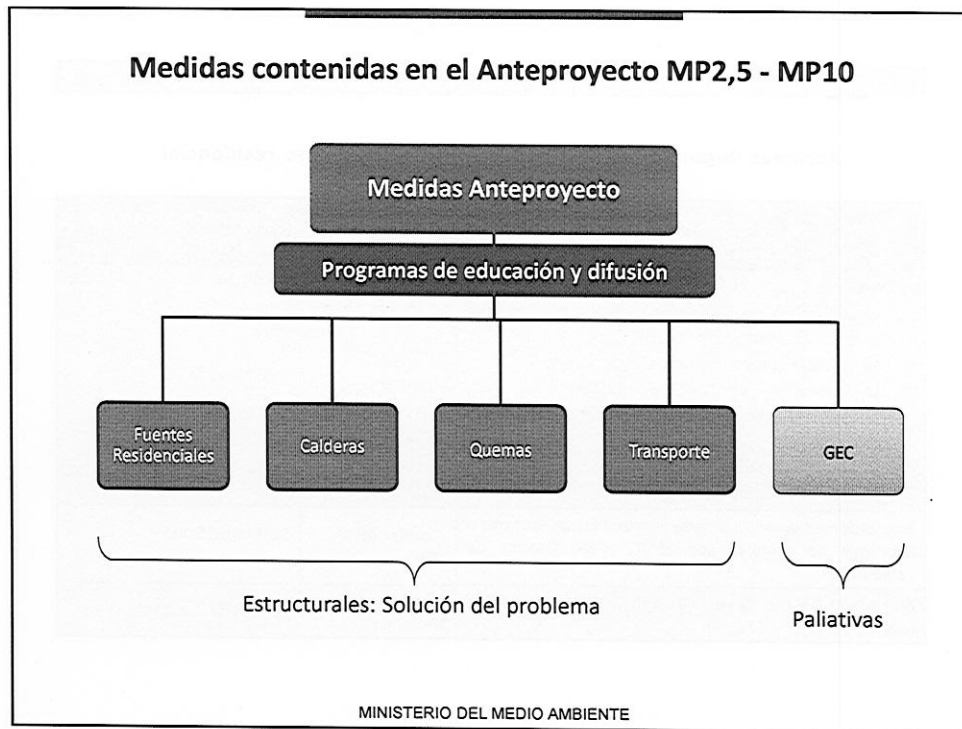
Medidas contenidas en el Anteproyecto MP2,5 - MP10

Medidas Anteproyecto

Programas de educación y difusión

Fuentes Residenciales

Calderas

Quemas

Transporte

GEC

Estructurales: Solución del problema

Paliativas

MINISTERIO DEL MEDIO AMBIENTE